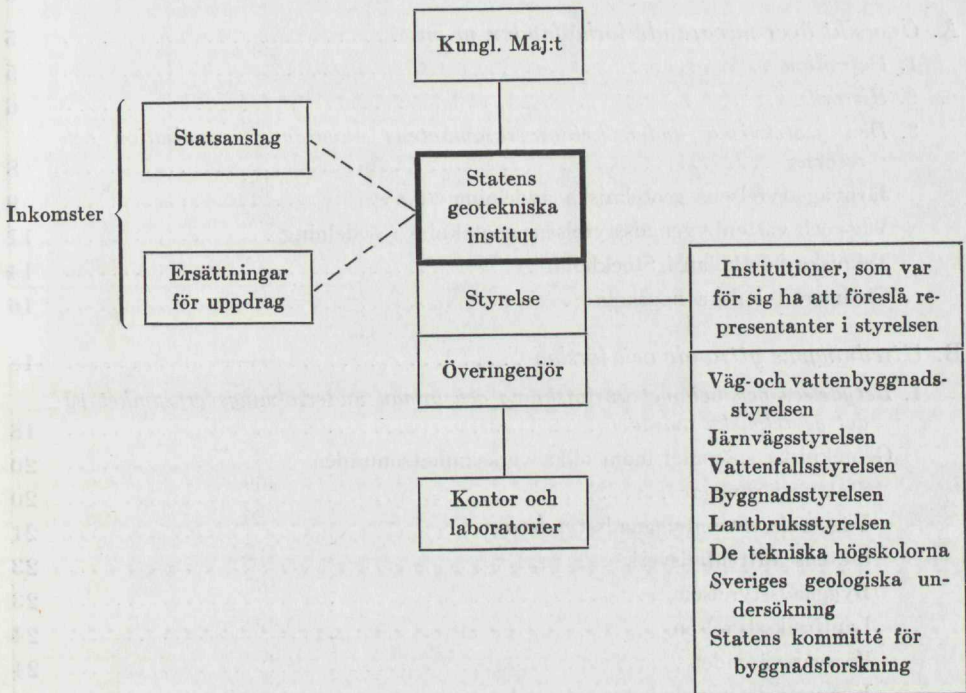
Kungl. Maj:t

Inkomster

Statsanslag

Ersättningar för uppdrag

Statens geotekniska institut

Styrelse

Överingenjör

Kontor och laboratorier

Institutioner, som var för sig ha att föreslå representanter i styrelsen

Väg- och vattenbyggnadsstyrelsen
Järnvägsstyrelsen
Vattenfallsstyrelsen
Byggnadsstyrelsen
Lantbruksstyrelsen
De tekniska högskolorna
Sveriges geologiska undersökning
Statens kommitté för byggnadsforskning